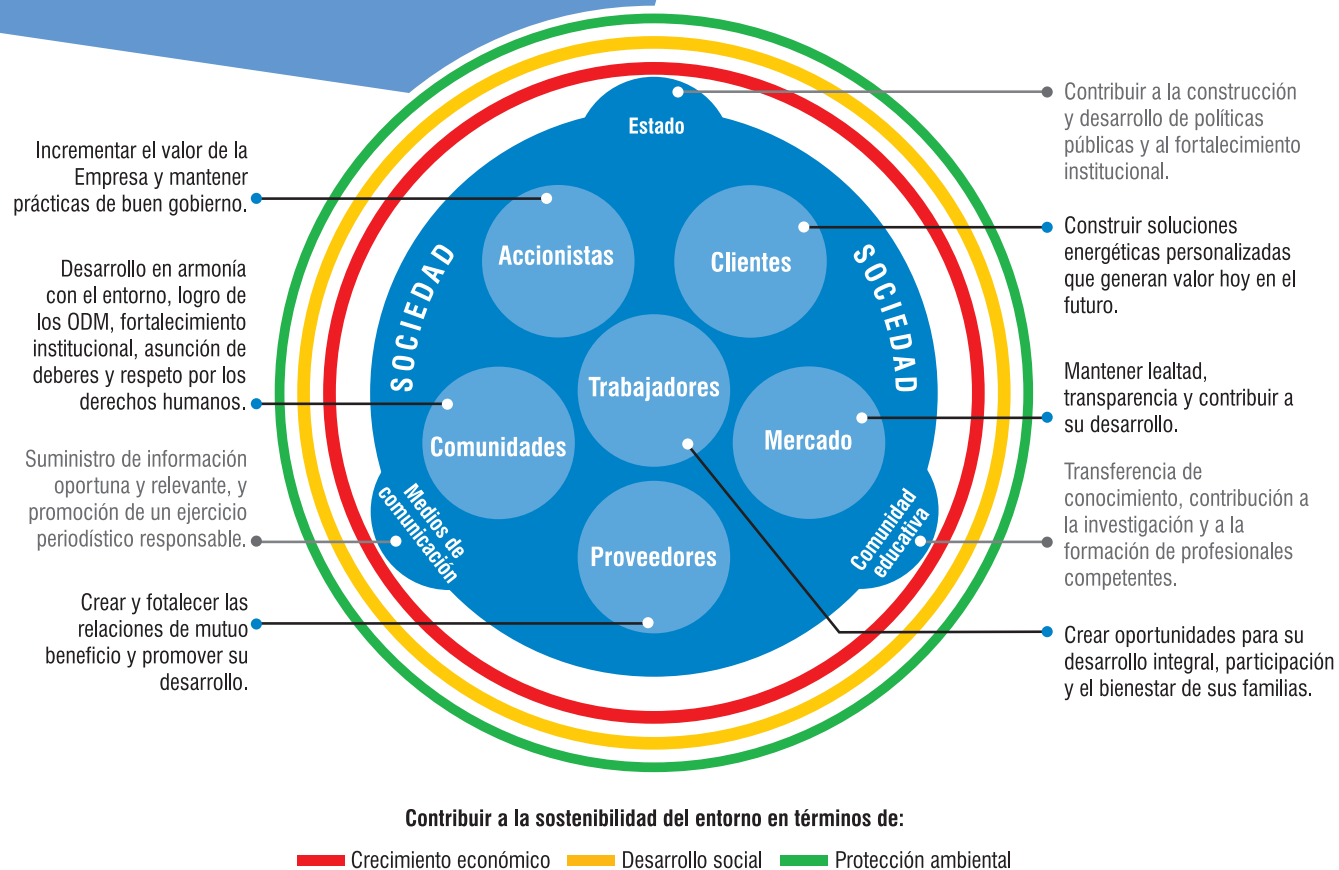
Estado

Contribuir a la construcción y desarrollo de políticas públicas y al fortalecimiento institucional.

Incrementar el valor de la Empresa y mantener prácticas de buen gobierno.

Accionistas

Clientes

Construir soluciones energéticas personalizadas que generan valor hoy en el futuro.

SOCIEDAD

SOCIEDAD

Desarrollo en armonía con el entorno, logro de los ODM, fortalecimiento institucional, asunción de deberes y respeto por los derechos humanos.

Trabajadores

Mantener lealtad, transparencia y contribuir a su desarrollo.

Comunidades

Mercado

Suministro de información oportuna y relevante, y promoción de un ejercicio periodístico responsable.

Medios de comunicación

Comunidad educativa

Transferencia de conocimiento, contribución a la investigación y a la formación de profesionales competentes.

Proveedores

Crear y fotalecer las relaciones de mutuo beneficio y promover su desarrollo.

Crear oportunidades para su desarrollo integral, participación y el bienestar de sus familias.

Contribuir a la sostenibilidad del entorno en términos de:

Crecimiento económico Desarrollo social Protección ambiental